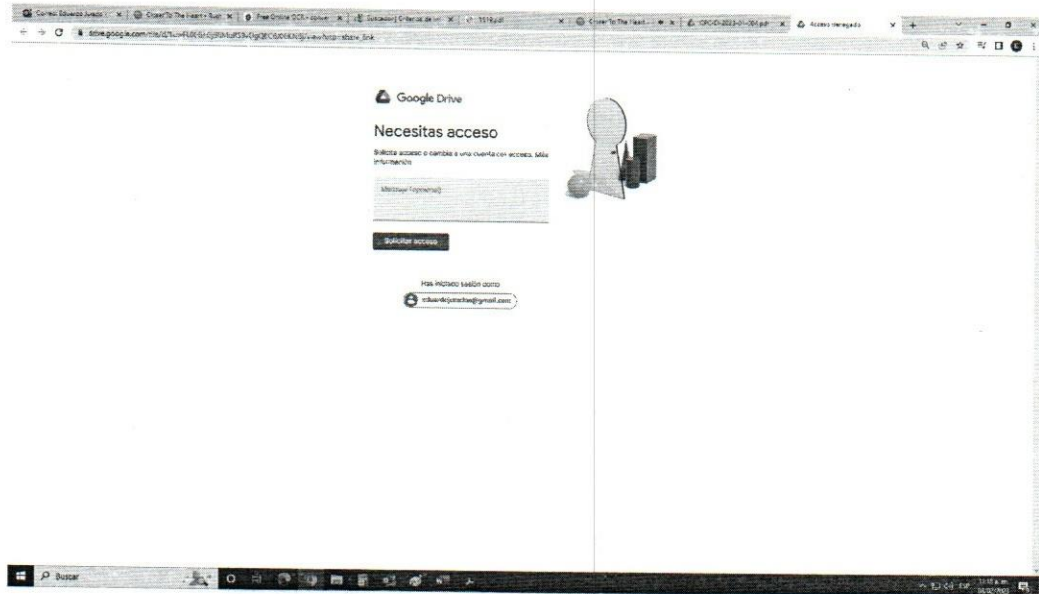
Correo: Eduardo Jurado | Closer To The Heart - Rush | Free Online OCR - conve | Sucesion | C-fiscal de... | 5519.pdf | Closer To The Heart | CPC-D-2023-... .pdf | Acceso denegado

drive.google.com/file/d/1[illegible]/view?usp=share_link

Google Drive

Necesitas acceso

Solicita acceso o cambia a una cuenta con acceso. Más información

Mensaje (opcional)

Solicitar acceso

Has iniciado sesión como

eduardojuradoc@gmail.com

Buscar